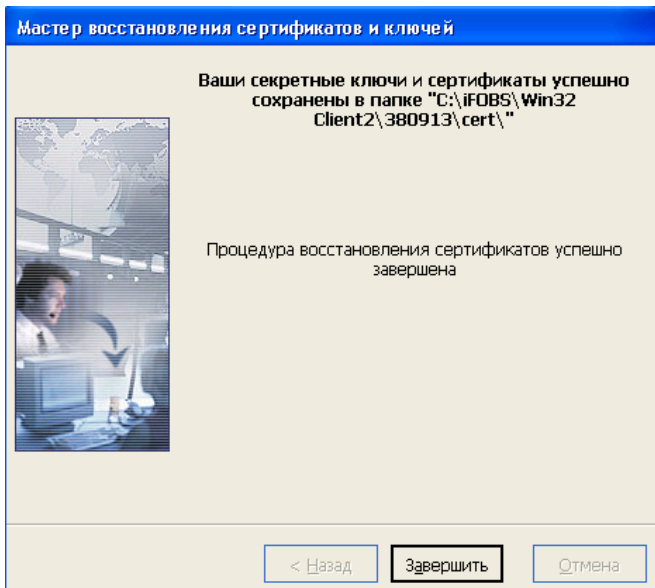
Мастер восстановления сертификатов и ключей

Ваши секретные ключи и сертификаты успешно сохранены в папке "C:\iFOBS\Win32 Client2\380913\cert\"

Процедура восстановления сертификатов успешно завершена

< Назад

Завершить

Отмена